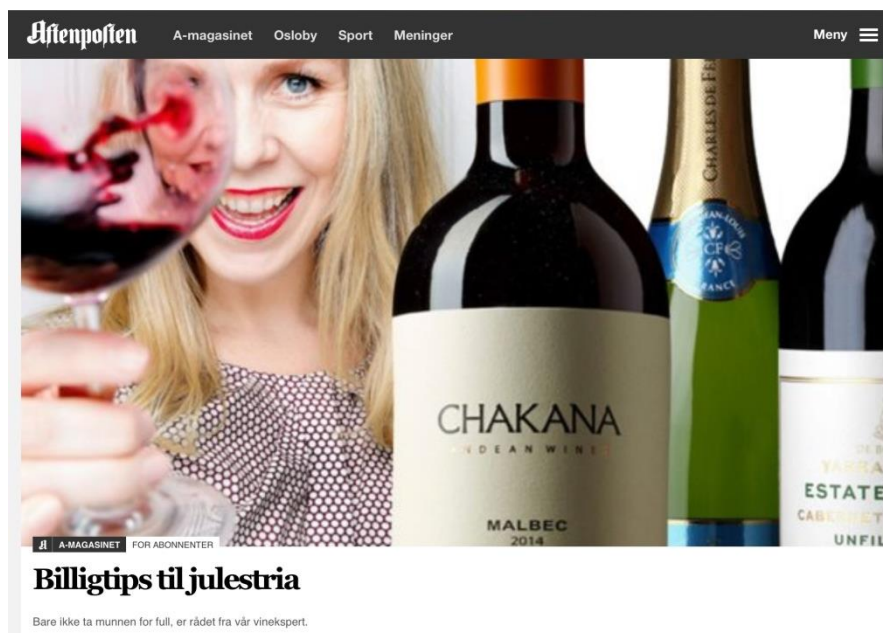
Aftenposten A-magasinet Osloby Sport Meninger Meny

CHAKANA
ANDEAN WINES
MALBEC
2014

CHARLES DE FE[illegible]
CF
FRANCE

YARRA
ESTATE
CABERNET
UNFIL

A A-MAGASINET FOR ABONNENTER

Billigtips til julestria

Bare ikke ta munnen for full, er rådet fra vår vinekspert.